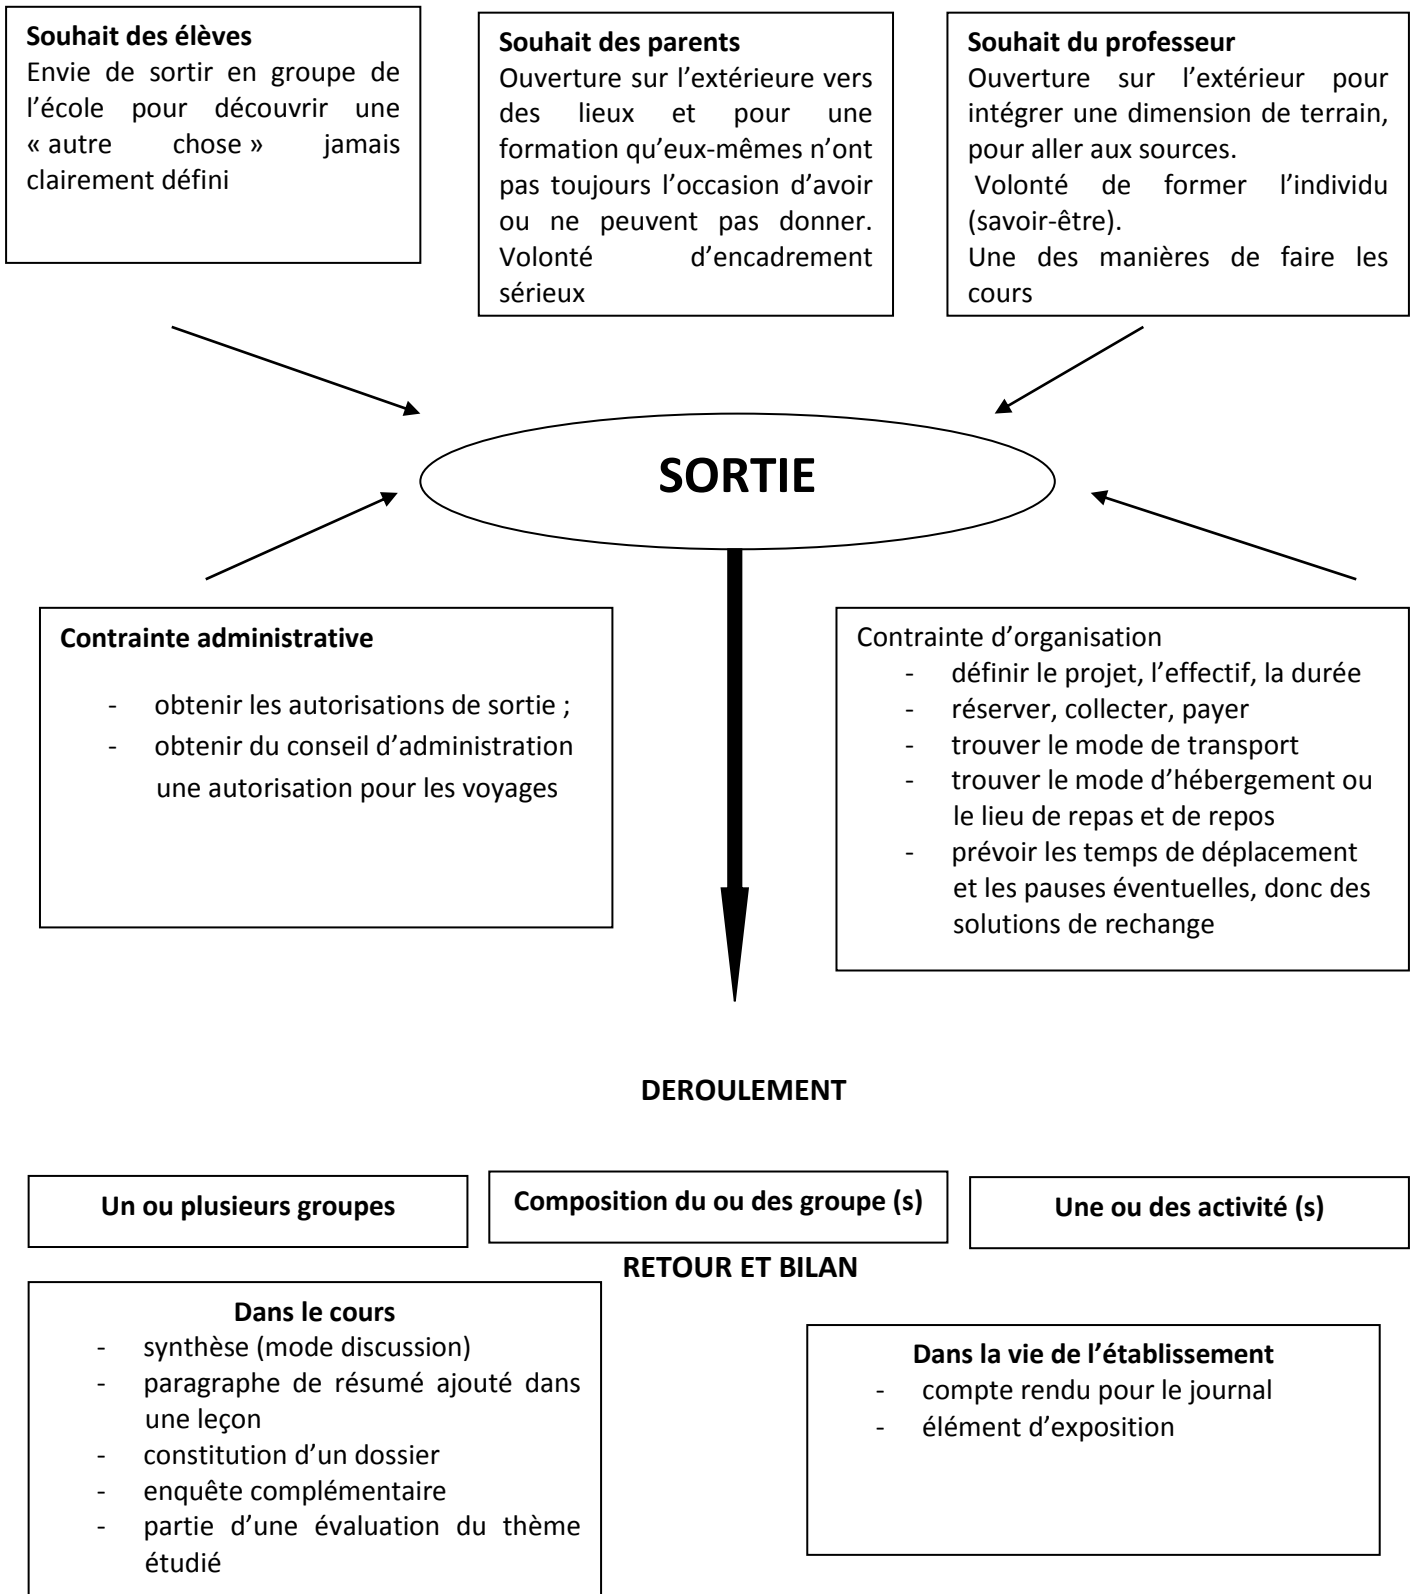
**Souhait des élèves**
Envie de sortir en groupe de l'école pour découvrir une « autre chose » jamais clairement défini

**Souhait des parents**
Ouverture sur l'extérieure vers des lieux et pour une formation qu'eux-mêmes n'ont pas toujours l'occasion d'avoir ou ne peuvent pas donner.
Volonté d'encadrement sérieux

**Souhait du professeur**
Ouverture sur l'extérieur pour intégrer une dimension de terrain, pour aller aux sources.
Volonté de former l'individu (savoir-être).
Une des manières de faire les cours

**SORTIE**

**Contrainte administrative**
- obtenir les autorisations de sortie ;
- obtenir du conseil d'administration une autorisation pour les voyages

Contrainte d'organisation
- définir le projet, l'effectif, la durée
- réserver, collecter, payer
- trouver le mode de transport
- trouver le mode d'hébergement ou le lieu de repas et de repos
- prévoir les temps de déplacement et les pauses éventuelles, donc des solutions de rechange

**DEROULEMENT**

| **Un ou plusieurs groupes** | **Composition du ou des groupe (s)** | **Une ou des activité (s)** |
|---|---|---|

**RETOUR ET BILAN**

**Dans le cours**
- synthèse (mode discussion)
- paragraphe de résumé ajouté dans une leçon
- constitution d'un dossier
- enquête complémentaire
- partie d'une évaluation du thème étudié

**Dans la vie de l'établissement**
- compte rendu pour le journal
- élément d'exposition